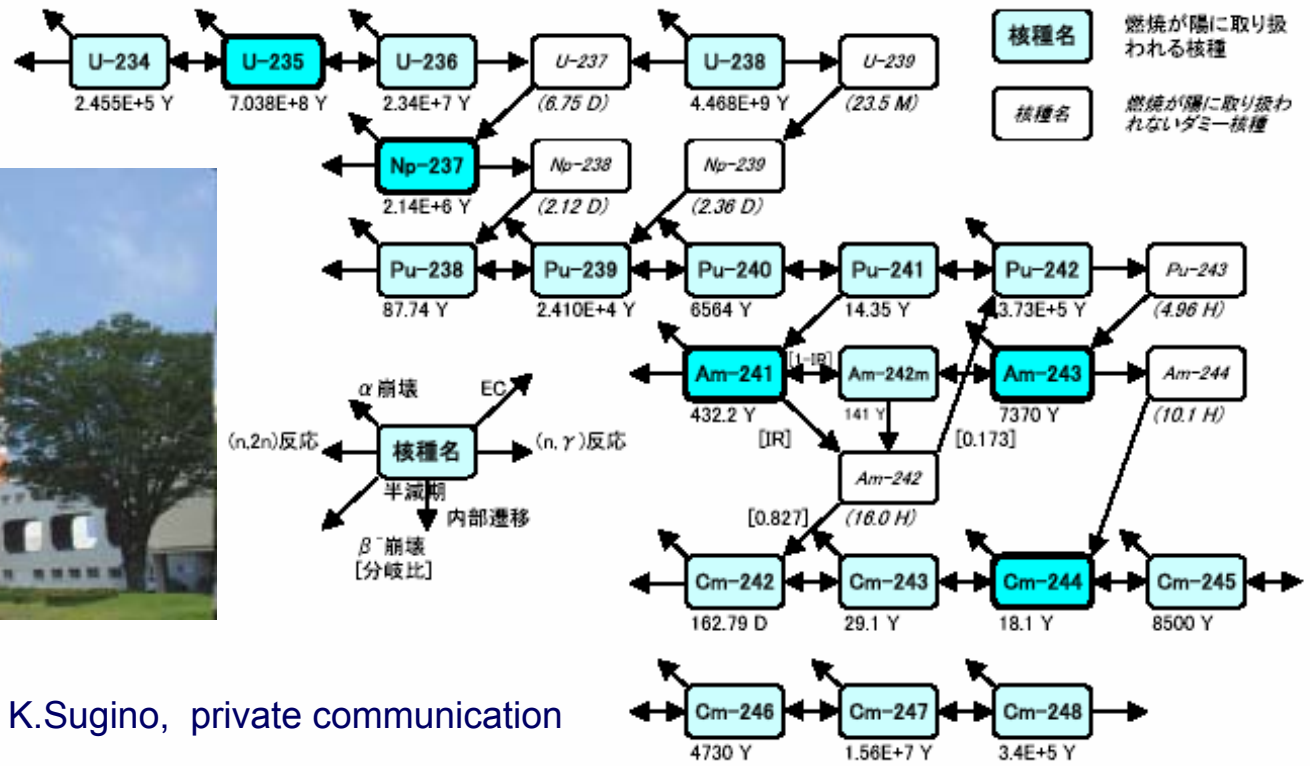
U-234
2.455E+5 Y

U-235
7.038E+8 Y

U-236
2.34E+7 Y

U-237
(6.75 D)

U-238
4.468E+9 Y

U-239
(23.5 M)

核種名　燃焼が陽に取り扱われる核種

核種名　燃焼が陽に取り扱われないダミー核種

Np-237
2.14E+6 Y

Np-238
(2.12 D)

Np-239
(2.36 D)

Pu-238
87.74 Y

Pu-239
2.410E+4 Y

Pu-240
6564 Y

Pu-241
14.35 Y

Pu-242
3.73E+5 Y

Pu-243
(4.96 H)

Am-241
432.2 Y

[1-IR]

Am-242m
141 Y

Am-243
7370 Y

Am-244
(10.1 H)

[IR]

[0.173]

Am-242
(16.0 H)

[0.827]

α崩壊

EC

(n,2n)反応

核種名

(n, γ)反応

半減期

内部遷移

β⁻崩壊
[分岐比]

Cm-242
162.79 D

Cm-243
29.1 Y

Cm-244
18.1 Y

Cm-245
8500 Y

Cm-246
4730 Y

Cm-247
1.56E+7 Y

Cm-248
3.4E+5 Y

K.Sugino, private communication